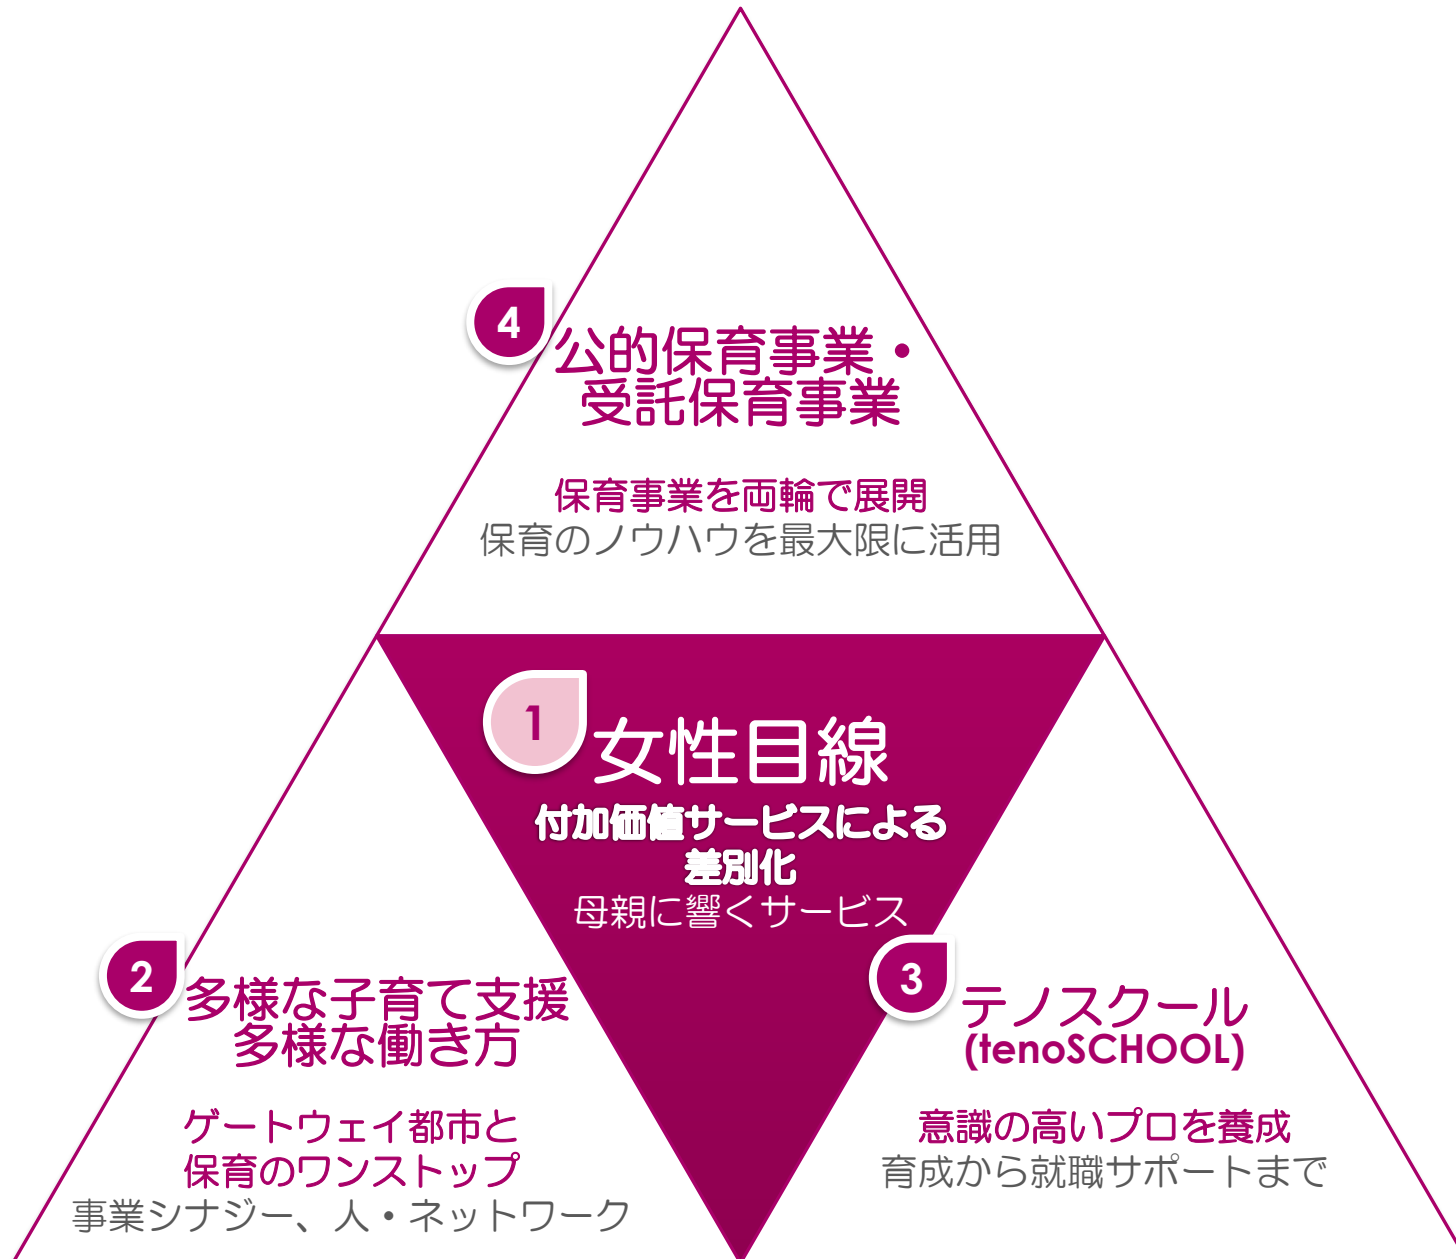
4
公的保育事業・
受託保育事業

保育事業を両輪で展開
保育のノウハウを最大限に活用

1
女性目線
付加価値サービスによる
差別化
母親に響くサービス

2
多様な子育て支援
多様な働き方

ゲートウェイ都市と
保育のワンストップ
事業シナジー、人・ネットワーク

3
テノスクール
(tenoSCHOOL)

意識の高いプロを養成
育成から就職サポートまで